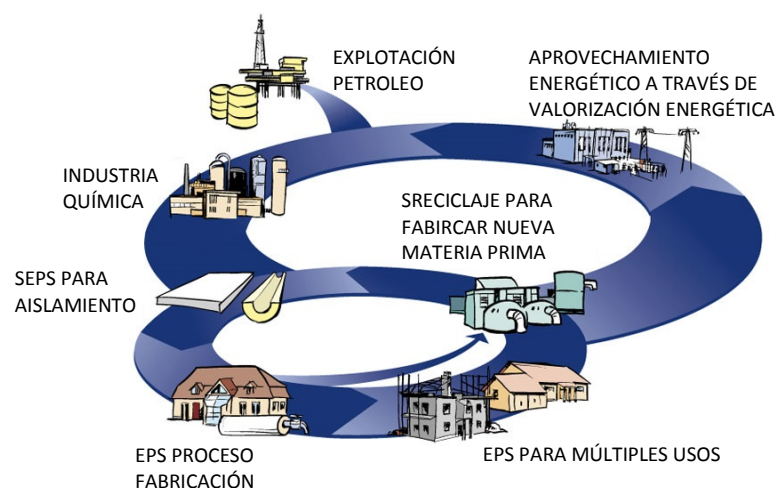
EXPLOTACIÓN PETROLEO

APROVECHAMIENTO ENERGÉTICO A TRAVÉS DE VALORIZACIÓN ENERGÉTICA

INDUSTRIA QUÍMICA

SRECICLAJE PARA FABIRCAR NUEVA MATERIA PRIMA

SEPS PARA AISLAMIENTO

EPS PROCESO FABRICACIÓN

EPS PARA MÚLTIPLES USOS